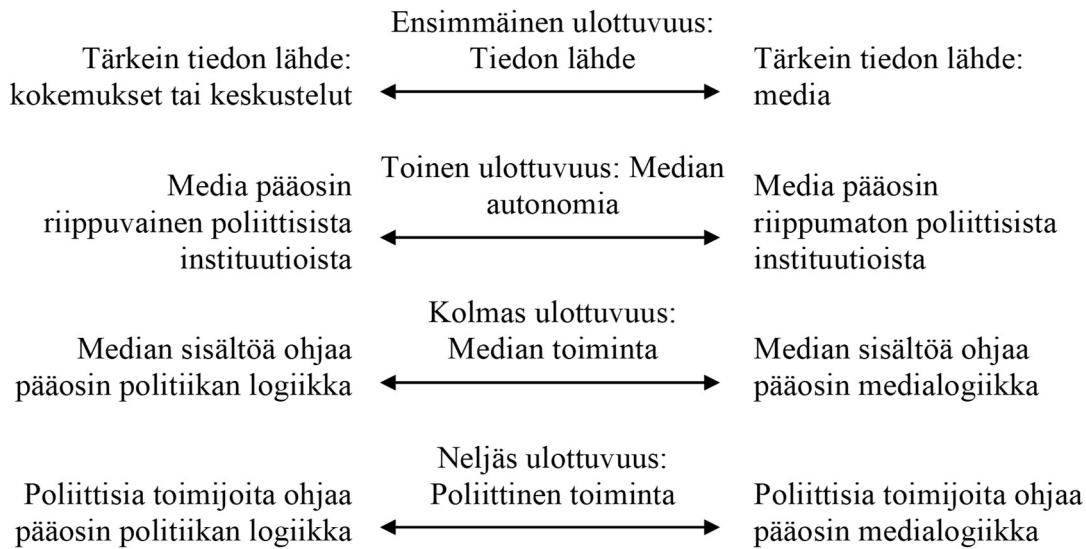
Ensimmäinen ulottuvuus: Tiedon lähde

Tärkein tiedon lähde: kokemukset tai keskustelut

Tärkein tiedon lähde: media

Toinen ulottuvuus: Median autonomia

Media pääosin riippuvainen poliittisista instituutioista

Media pääosin riippumaton poliittisista instituutioista

Kolmas ulottuvuus: Median toiminta

Median sisältöä ohjaa pääosin politiikan logiikka

Median sisältöä ohjaa pääosin medialogiikka

Neljäs ulottuvuus: Poliittinen toiminta

Poliittisia toimijoita ohjaa pääosin politiikan logiikka

Poliittisia toimijoita ohjaa pääosin medialogiikka